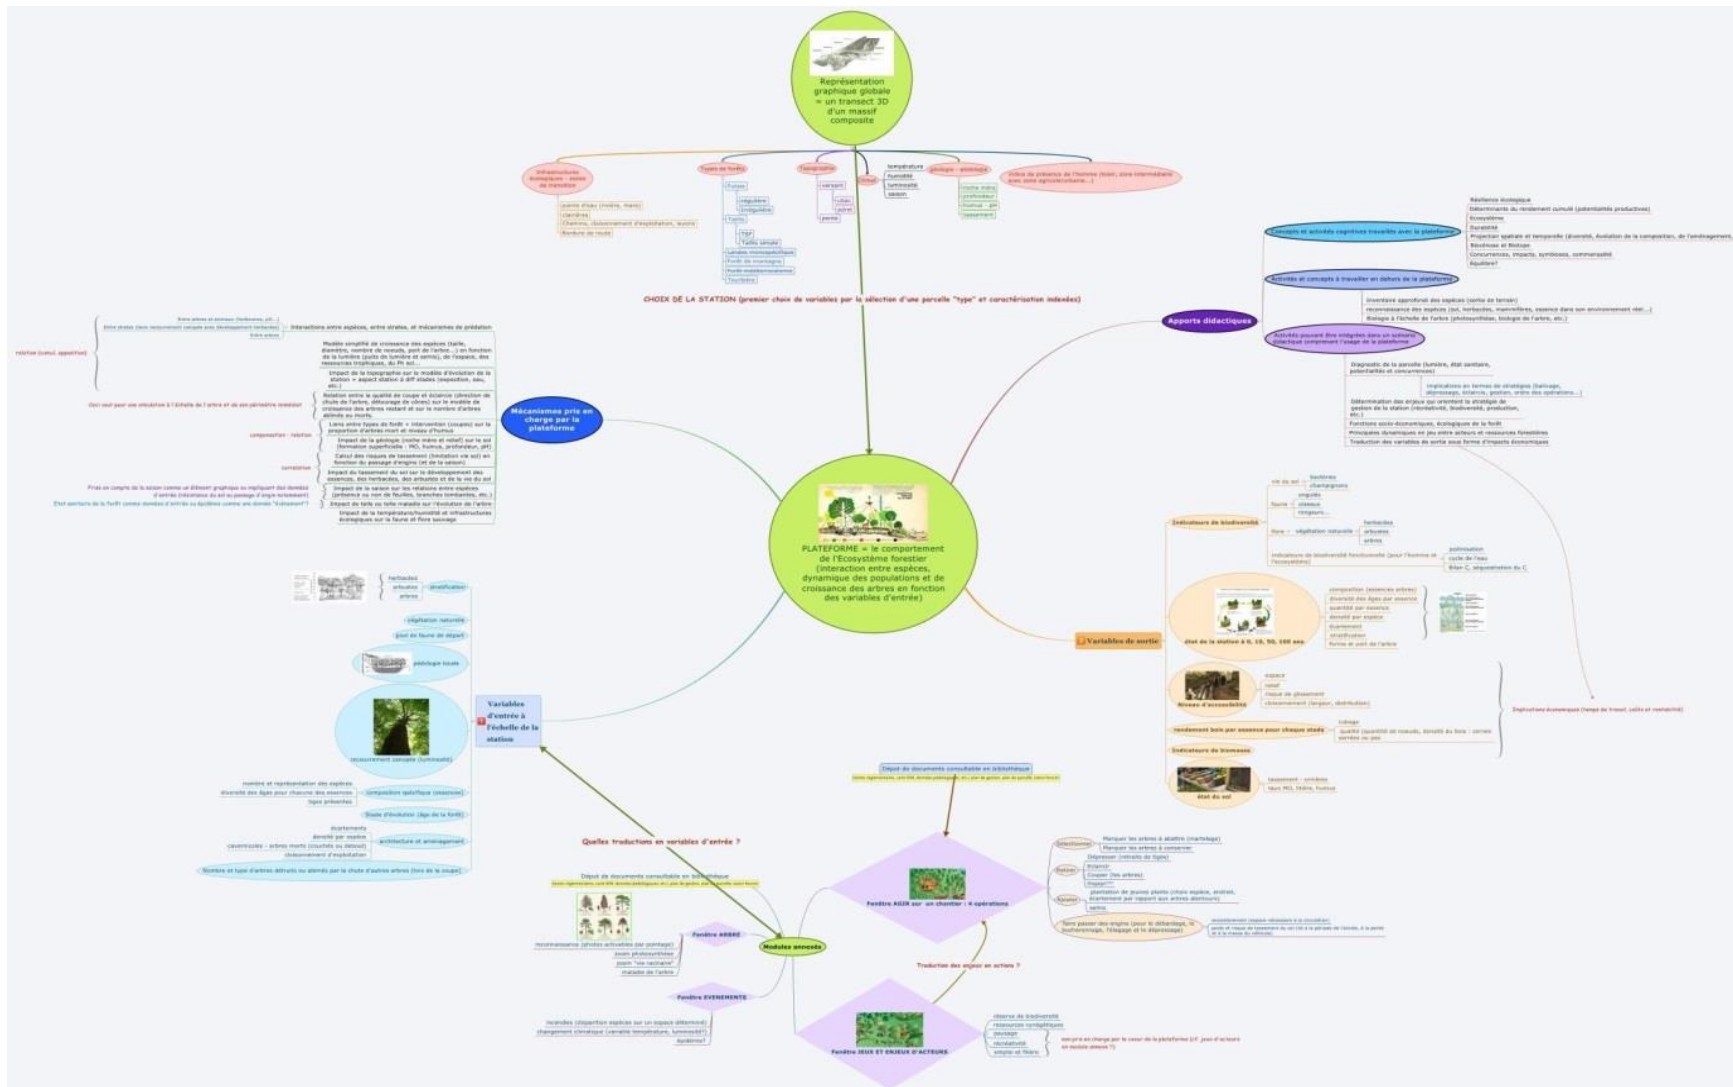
Représentation graphique globale = un transect 3D d'un massif composite

CHOIX DE LA STATION (premier choix de variables par la sélection d'une parcelle "type" et caractérisation indexées)

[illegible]

Types de forêts

Topographie

Climat

température
humidité
luminosité
saison

géologie - pédologie

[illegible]

PLATEFORME = le comportement de l'Ecosystème forestier (interaction entre espèces, dynamique des populations et de croissance des arbres en fonction des variables d'entrée)

Mécanismes pris en charge par la plateforme

Interactions entre espèces, entre strates, et mécanismes de prédation

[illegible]

Apports didactiques

Concepts et activités cognitives travaillés avec la plateforme

Activités et concepts à travailler en dehors de la plateforme

Activités pouvant être intégrées dans un scénario didactique comprenant l'usage de la plateforme

Indicateurs de biodiversité

Variables de sortie

état de la station à 0, 10, 50, 100 ans

Niveau d'accessibilité

rendement bois par essence pour chaque stade

Indicateurs de biomasse

état du sol

Variables d'entrée à l'échelle de la station

stratification

végétation naturelle

pool de faune de départ

pédologie locale

recouvrement canopée (luminosité)

composition spécifique (essences)

Stade d'évolution (âge de la forêt)

architecture et aménagement

Quelles traductions en variables d'entrée ?

Dépôt de documents consultable en bibliothèque

Modules annexés

Fenêtre ARBRE

Fenêtre EVENEMENTS

Fenêtre AGIR sur un chantier : 4 opérations

Traduction des enjeux en actions ?

Fenêtre JEUX ET ENJEUX D'ACTEURS

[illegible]